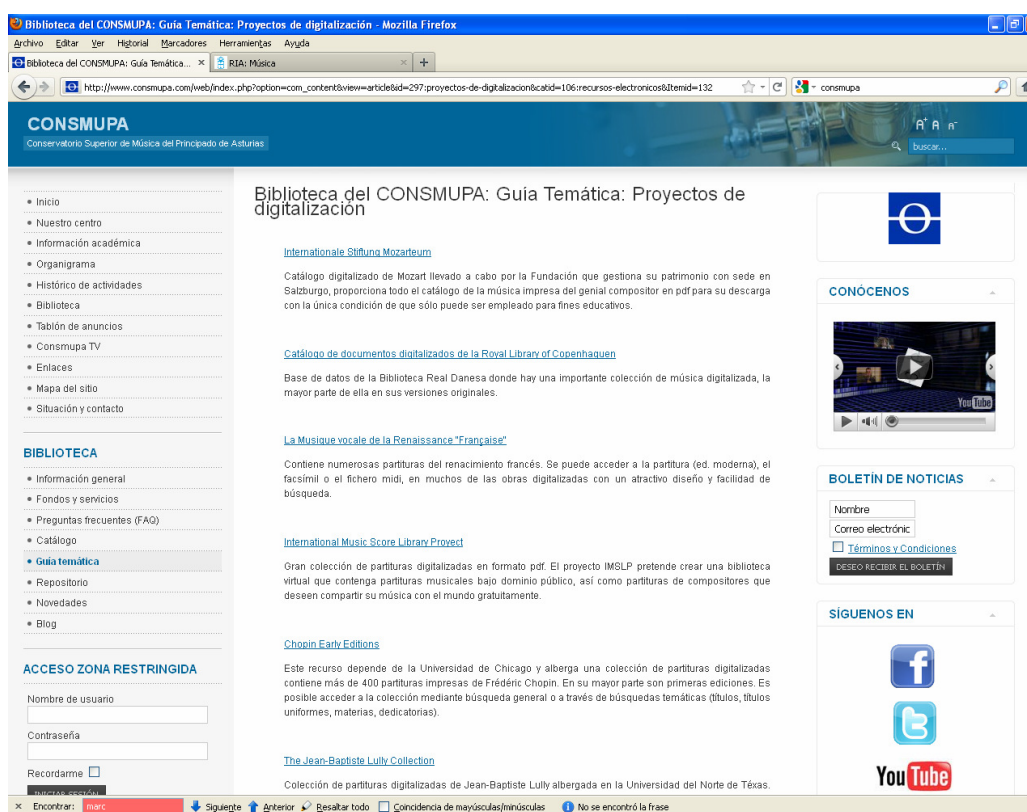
Biblioteca del CONSMUPA: Guía Temática: Proyectos de digitalización - Mozilla Firefox

Archivo Editar Ver Historial Marcadores Herramientas Ayuda

Biblioteca del CONSMUPA: Guía Temática... × RIA: Música × +

http://www.consmupa.com/web/index.php?option=com_content&view=article&id=297:proyectos-de-digitalizacion&catid=106:recursos-electronicos&Itemid=132

consmupa

CONSMUPA
Conservatorio Superior de Música del Principado de Asturias

A⁺ A A⁻

buscar...

• Inicio
• Nuestro centro
• Información académica
• Organigrama
• Histórico de actividades
• Biblioteca
• Tablón de anuncios
• Consmupa TV
• Enlaces
• Mapa del sitio
• Situación y contacto

BIBLIOTECA
• Información general
• Fondos y servicios
• Preguntas frecuentes (FAQ)
• Catálogo
• Guía temática
• Repositorio
• Novedades
• Blog

ACCESO ZONA RESTRINGIDA
Nombre de usuario
Contraseña
Recordarme
INICIAR SESIÓN

Biblioteca del CONSMUPA: Guía Temática: Proyectos de digitalización

Internationale Stiftung Mozarteum

Catálogo digitalizado de Mozart llevado a cabo por la Fundación que gestiona su patrimonio con sede en Salzburgo, proporciona todo el catálogo de la música impresa del genial compositor en pdf para su descarga con la única condición de que sólo puede ser empleado para fines educativos.

Catálogo de documentos digitalizados de la Royal Library of Copenhaquen

Base de datos de la Biblioteca Real Danesa donde hay una importante colección de música digitalizada, la mayor parte de ella en sus versiones originales.

La Musique vocale de la Renaissance "Française"

Contiene numerosas partituras del renacimiento francés. Se puede acceder a la partitura (ed. moderna), el facsímil o el fichero midi, en muchos de las obras digitalizadas con un atractivo diseño y facilidad de búsqueda.

International Music Score Library Proyect

Gran colección de partituras digitalizadas en formato pdf. El proyecto IMSLP pretende crear una biblioteca virtual que contenga partituras musicales bajo dominio público, así como partituras de compositores que deseen compartir su música con el mundo gratuitamente.

Chopin Early Editions

Este recurso depende de la Universidad de Chicago y alberga una colección de partituras digitalizadas contiene más de 400 partituras impresas de Frédéric Chopin. En su mayor parte son primeras ediciones. Es posible acceder a la colección mediante búsqueda general o a través de búsquedas temáticas (títulos, títulos uniformes, materias, dedicatorias).

The Jean-Baptiste Lully Collection

Colección de partituras digitalizadas de Jean-Baptiste Lully albergada en la Universidad del Norte de Téxas.

CONÓCENOS

YouTube

BOLETÍN DE NOTICIAS
Nombre
Correo electrónic
Términos y Condiciones
DESEO RECIBIR EL BOLETÍN

SÍGUENOS EN

YouTube

× Encontrar: marc Siguiente Anterior Resaltar todo Coincidencia de mayúsculas/minúsculas No se encontró la frase